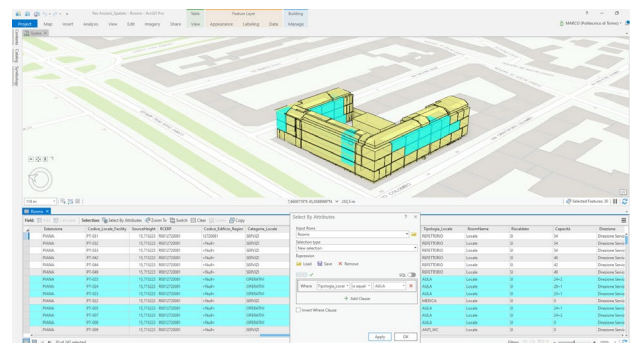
Rev Ancient_Spoleto - Rooms - ArcGIS Pro

Table | Feature Layer | Building

Project | Map | Insert | Analysis | View | Edit | Imagery | Share | View | Appearance | Labeling | Data | Manage

MARCO (Politecnico di Torino)

Scenes

118 m

7.6669719°E 45.0689989°N ∨ 250,5 m

Selected Features: 35

Rooms ×

Field: Add | Calculate | Selection: Select By Attributes | Zoom To | Switch | Clear | Delete | Copy

| Sottozona | Codice_Locale_Facility | SourceHeight | RCERF | Codice_Edificio_Regio | Categoria_Locale |
|---|---|---|---|---|---|
| PIANA | PT-001 | 13,713223 | R001270001 | 12720001 | SERVIZI |
| PIANA | PT-002 | 13,713223 | R001270001 | <Null> | SERVIZI |
| PIANA | PT-003 | 13,713223 | R001270001 | <Null> | SERVIZI |
| PIANA | PT-004 | 13,713223 | R001270001 | <Null> | SERVIZI |
| PIANA | PT-005 | 13,713223 | R001270001 | <Null> | SERVIZI |
| PIANA | PT-020 | 13,713223 | R001270001 | <Null> | SERVIZI |
| PIANA | PT-021 | 13,713223 | R001270001 | <Null> | OPERATIVI |
| PIANA | PT-022 | 13,713223 | R001270001 | <Null> | OPERATIVI |
| PIANA | PT-023 | 13,713223 | R001270001 | <Null> | OPERATIVI |
| PIANA | PT-032 | 13,713223 | R001270001 | <Null> | SERVIZI |
| PIANA | PT-033 | 13,713223 | R001270001 | <Null> | OPERATIVI |
| PIANA | PT-037 | 13,713223 | R001270001 | <Null> | OPERATIVI |
| PIANA | PT-038 | 13,713223 | R001270001 | <Null> | OPERATIVI |
| PIANA | PT-039 | 13,713223 | R001270001 | <Null> | SERVIZI |
| PIANA | PT-004 | 13,713223 | R001270001 | <Null> | SERVIZI |

Select By Attributes ? ×

Input Rows
Rooms

Selection type
New selection

Expression
Load | Save | Remove

SQL

Where | Tipologia_Locale | is equal to | AULA

+ Add Clause

Invert Where Clause

Apply | OK

| Tipologia_Locale | RoomName | Riscaldato | Capacità | Direzione |
|---|---|---|---|---|
| REGISTRO | Locale | SI | 34 | Direzione Servi |
| REGISTRO | Locale | SI | 34 | Direzione Servi |
| REGISTRO | Locale | SI | 34 | Direzione Servi |
| REGISTRO | Locale | SI | 40 | Direzione Servi |
| REGISTRO | Locale | SI | 40 | Direzione Servi |
| REGISTRO | Locale | SI | 40 | Direzione Servi |
| AULA | Locale | SI | 24+2 | Direzione Servi |
| AULA | Locale | SI | 25+1 | Direzione Servi |
| AULA | Locale | SI | 22+1 | Direzione Servi |
| MENSA | Locale | SI | 0 | Direzione Servi |
| AULA | Locale | SI | 24+2 | Direzione Servi |
| AULA | Locale | SI | 24+2 | Direzione Servi |
| AULA | Locale | SI | 23+1 | Direzione Servi |
| ANTI_WC | Locale | SI | 0 | Direzione Servi |

35 of 347 selected